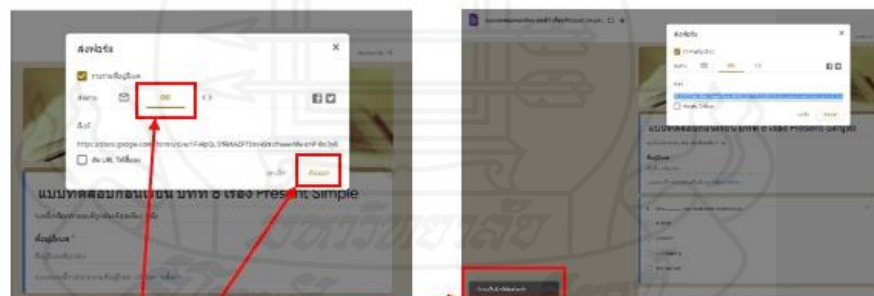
ส่งฟอร์ม

รวบรวมอีเมล

ส่งทาง

ลิงก์

https://docs.google.com/forms/d/e/1FAIpQLS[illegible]/viewform?usp=sf_link

ตัด URL ให้สั้นลง

ยกเลิก คัดลอก

แบบทดสอบก่อนเรียน บทที่ 8 เรื่อง Present Simple

ชื่อผู้ใช้ *

ส่งฟอร์ม

แบบทดสอบก่อนเรียน บทที่ 8 เรื่อง Present Simple

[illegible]